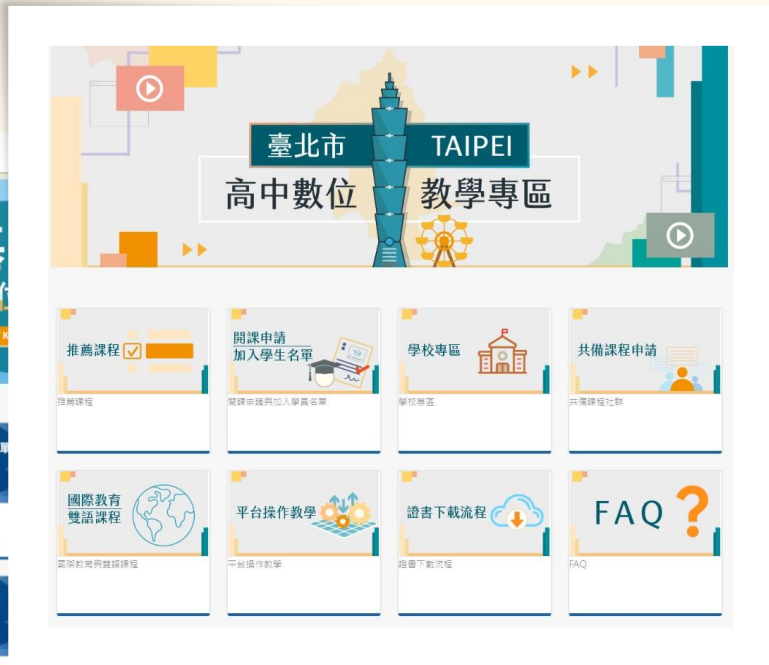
臺北市 TAIPEI
高中數位 教學專區

推薦課程
推薦課程

開課申請
加入學生名單
開課申請與加入學員名單

學校專區
學校專區

共備課程申請
共備課程社群

國際教育
雙語課程
國際教育與雙語課程

平台操作教學
平台操作教學

證書下載流程
證書下載流程

FAQ
FAQ